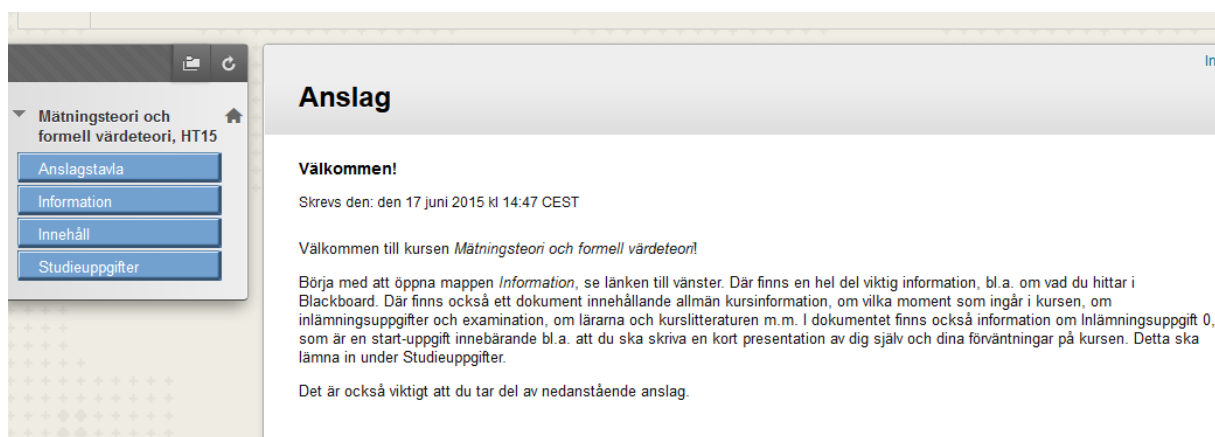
Mätningsteori och formell värdeteori, HT15

Anslagstavla

Information

Innehåll

Studieuppgifter

In

Anslag

Välkommen!

Skrevs den: den 17 juni 2015 kl 14:47 CEST

Välkommen till kursen *Mätningsteori och formell värdeteori*!

Börja med att öppna mappen *Information*, se länken till vänster. Där finns en hel del viktig information, bl.a. om vad du hittar i Blackboard. Där finns också ett dokument innehållande allmän kursinformation, om vilka moment som ingår i kursen, om inlämningsuppgifter och examination, om lärarna och kurslitteraturen m.m. I dokumentet finns också information om Inlämningsuppgift 0, som är en start-uppgift innebärande bl.a. att du ska skriva en kort presentation av dig själv och dina förväntningar på kursen. Detta ska lämna in under Studieuppgifter.

Det är också viktigt att du tar del av nedanstående anslag.